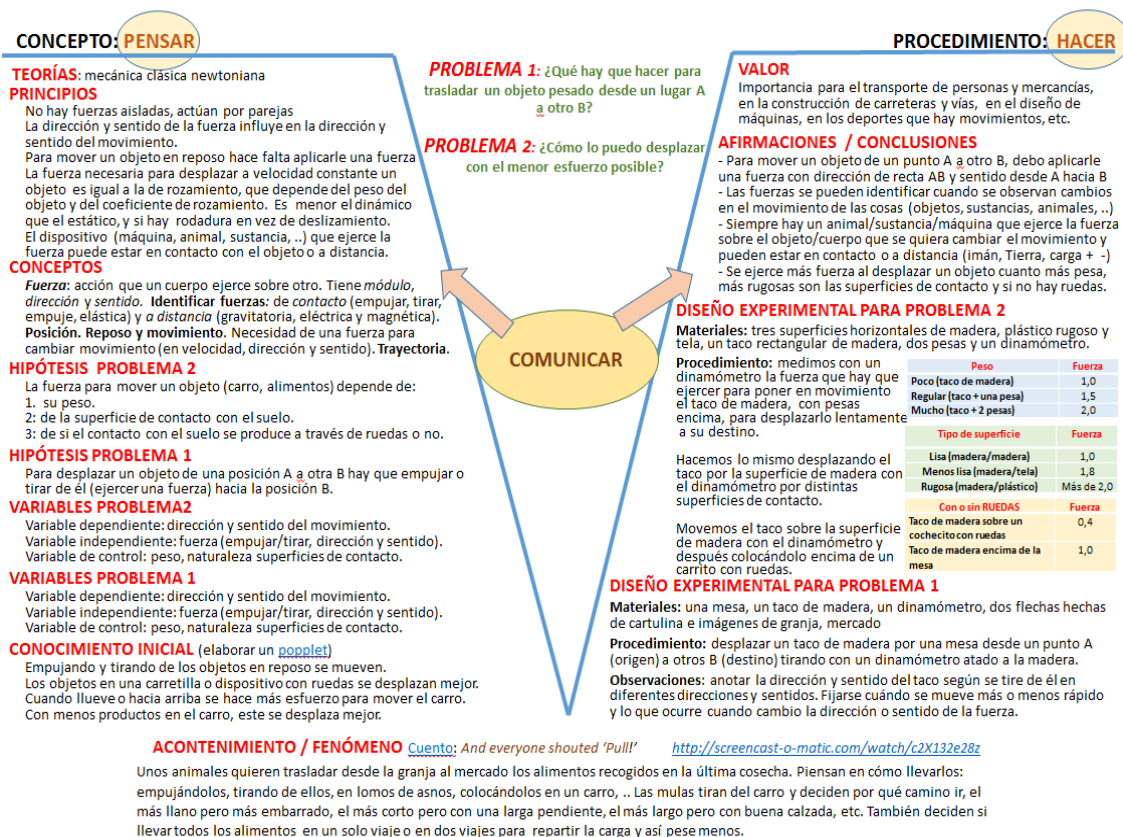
CONCEPTO: PENSAR

PROCEDIMIENTO: HACER

TEORÍAS: mecánica clásica newtoniana

PRINCIPIOS

No hay fuerzas aisladas, actúan por parejas

La dirección y sentido de la fuerza influye en la dirección y sentido del movimiento.

Para mover un objeto en reposo hace falta aplicarle una fuerza

La fuerza necesaria para desplazar a velocidad constante un objeto es igual a la de rozamiento, que depende del peso del objeto y del coeficiente de rozamiento. Es menor el dinámico que el estático, y si hay rodadura en vez de deslizamiento.

El dispositivo (máquina, animal, sustancia, ..) que ejerce la fuerza puede estar en contacto con el objeto o a distancia.

CONCEPTOS

Fuerza: acción que un cuerpo ejerce sobre otro. Tiene módulo, dirección y sentido. Identificar fuerzas: de contacto (empujar, tirar, empuje, elástica) y a distancia (gravitatoria, eléctrica y magnética).

Posición. Reposo y movimiento. Necesidad de una fuerza para cambiar movimiento (en velocidad, dirección y sentido). Trayectoria.

HIPÓTESIS PROBLEMA 2

La fuerza para mover un objeto (carro, alimentos) depende de:

1. su peso.

2: de la superficie de contacto con el suelo.

3: de si el contacto con el suelo se produce a través de ruedas o no.

HIPÓTESIS PROBLEMA 1

Para desplazar un objeto de una posición A a otra B hay que empujar o tirar de él (ejercer una fuerza) hacia la posición B.

VARIABLES PROBLEMA2

Variable dependiente: dirección y sentido del movimiento.

Variable independiente: fuerza (empujar/tirar, dirección y sentido).

Variable de control: peso, naturaleza superficies de contacto.

VARIABLES PROBLEMA 1

Variable dependiente: dirección y sentido del movimiento.

Variable independiente: fuerza (empujar/tirar, dirección y sentido).

Variable de control: peso, naturaleza superficies de contacto.

CONOCIMIENTO INICIAL (elaborar un popplet)

Empujando y tirando de los objetos en reposo se mueven.

Los objetos en una carretilla o dispositivo con ruedas se desplazan mejor.

Cuando llueve o hacia arriba se hace más esfuerzo para mover el carro.

Con menos productos en el carro, este se desplaza mejor.

PROBLEMA 1: ¿Qué hay que hacer para trasladar un objeto pesado desde un lugar A a otro B?

PROBLEMA 2: ¿Cómo lo puedo desplazar con el menor esfuerzo posible?

COMUNICAR

VALOR

Importancia para el transporte de personas y mercancías, en la construcción de carreteras y vías, en el diseño de máquinas, en los deportes que hay movimientos, etc.

AFIRMACIONES / CONCLUSIONES

- Para mover un objeto de un punto A a otro B, debo aplicarle una fuerza con dirección de recta AB y sentido desde A hacia B

- Las fuerzas se pueden identificar cuando se observan cambios en el movimiento de las cosas (objetos, sustancias, animales, ..)

- Siempre hay un animal/sustancia/máquina que ejerce la fuerza sobre el objeto/cuerpo que se quiera cambiar el movimiento y pueden estar en contacto o a distancia (imán, Tierra, carga + -)

- Se ejerce más fuerza al desplazar un objeto cuanto más pesa, más rugosas son las superficies de contacto y si no hay ruedas.

DISEÑO EXPERIMENTAL PARA PROBLEMA 2

Materiales: tres superficies horizontales de madera, plástico rugoso y tela, un taco rectangular de madera, dos pesas y un dinamómetro.

Procedimiento: medimos con un dinamómetro la fuerza que hay que ejercer para poner en movimiento el taco de madera, con pesas encima, para desplazarlo lentamente a su destino.

| Peso | Fuerza |
|---|---|
| Poco (taco de madera) | 1,0 |
| Regular (taco + una pesa) | 1,5 |
| Mucho (taco + 2 pesas) | 2,0 |

Hacemos lo mismo desplazando el taco por la superficie de madera con el dinamómetro por distintas superficies de contacto.

| Tipo de superficie | Fuerza |
|---|---|
| Lisa (madera/madera) | 1,0 |
| Menos lisa (madera/tela) | 1,8 |
| Rugosa (madera/plástico) | Más de 2,0 |

Movemos el taco sobre la superficie de madera con el dinamómetro y después colocándolo encima de un carrito con ruedas.

| Con o sin RUEDAS | Fuerza |
|---|---|
| Taco de madera sobre un cochecito con ruedas | 0,4 |
| Taco de madera encima de la mesa | 1,0 |

DISEÑO EXPERIMENTAL PARA PROBLEMA 1

Materiales: una mesa, un taco de madera, un dinamómetro, dos flechas hechas de cartulina e imágenes de granja, mercado

Procedimiento: desplazar un taco de madera por una mesa desde un punto A (origen) a otros B (destino) tirando con un dinamómetro atado a la madera.

Observaciones: anotar la dirección y sentido del taco según se tire de él en diferentes direcciones y sentidos. Fijarse cuándo se mueve más o menos rápido y lo que ocurre cuando cambio la dirección o sentido de la fuerza.

ACONTENIMIENTO / FENÓMENO Cuento: And everyone shouted 'Pull!' http://screencast-o-matic.com/watch/c2X132e28z

Unos animales quieren trasladar desde la granja al mercado los alimentos recogidos en la última cosecha. Piensan en cómo llevarlos: empujándolos, tirando de ellos, en lomos de asnos, colocándolos en un carro, .. Las mulas tiran del carro y deciden por qué camino ir, el más llano pero más embarrado, el más corto pero con una larga pendiente, el más largo pero con buena calzada, etc. También deciden si llevar todos los alimentos en un solo viaje o en dos viajes para repartir la carga y así pese menos.